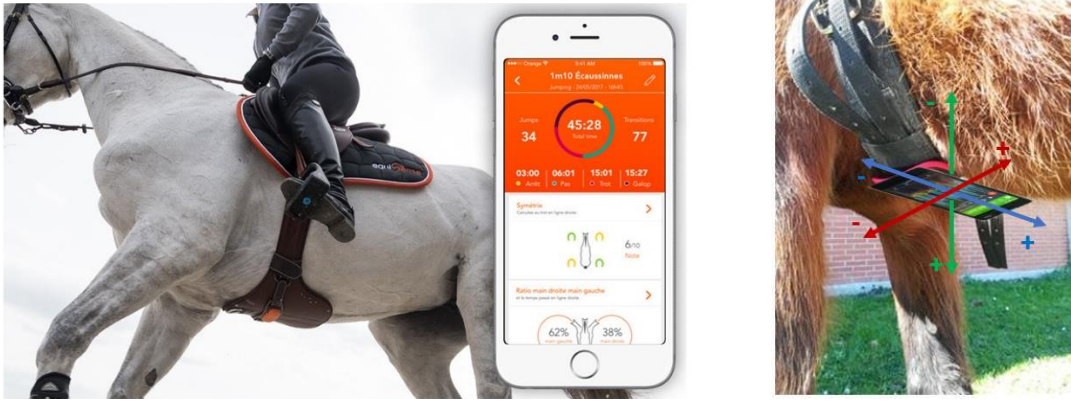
Orange 9:41 AM 100%

1m10 Écaussinnes

Jumping · 24/05/2017 · 18:45

Jumps
34

45:28
Total time

Transitions
77

03:00
Arrêt

06:01
Pas

15:01
Trot

15:27
Galop

Symétrie

Calculée au trot en ligne droite

6/10
Note

Ratio main droite main gauche

et le temps passé en ligne droite

62%
main gauche

38%
main droite

equi

-

+

-

+

-

+